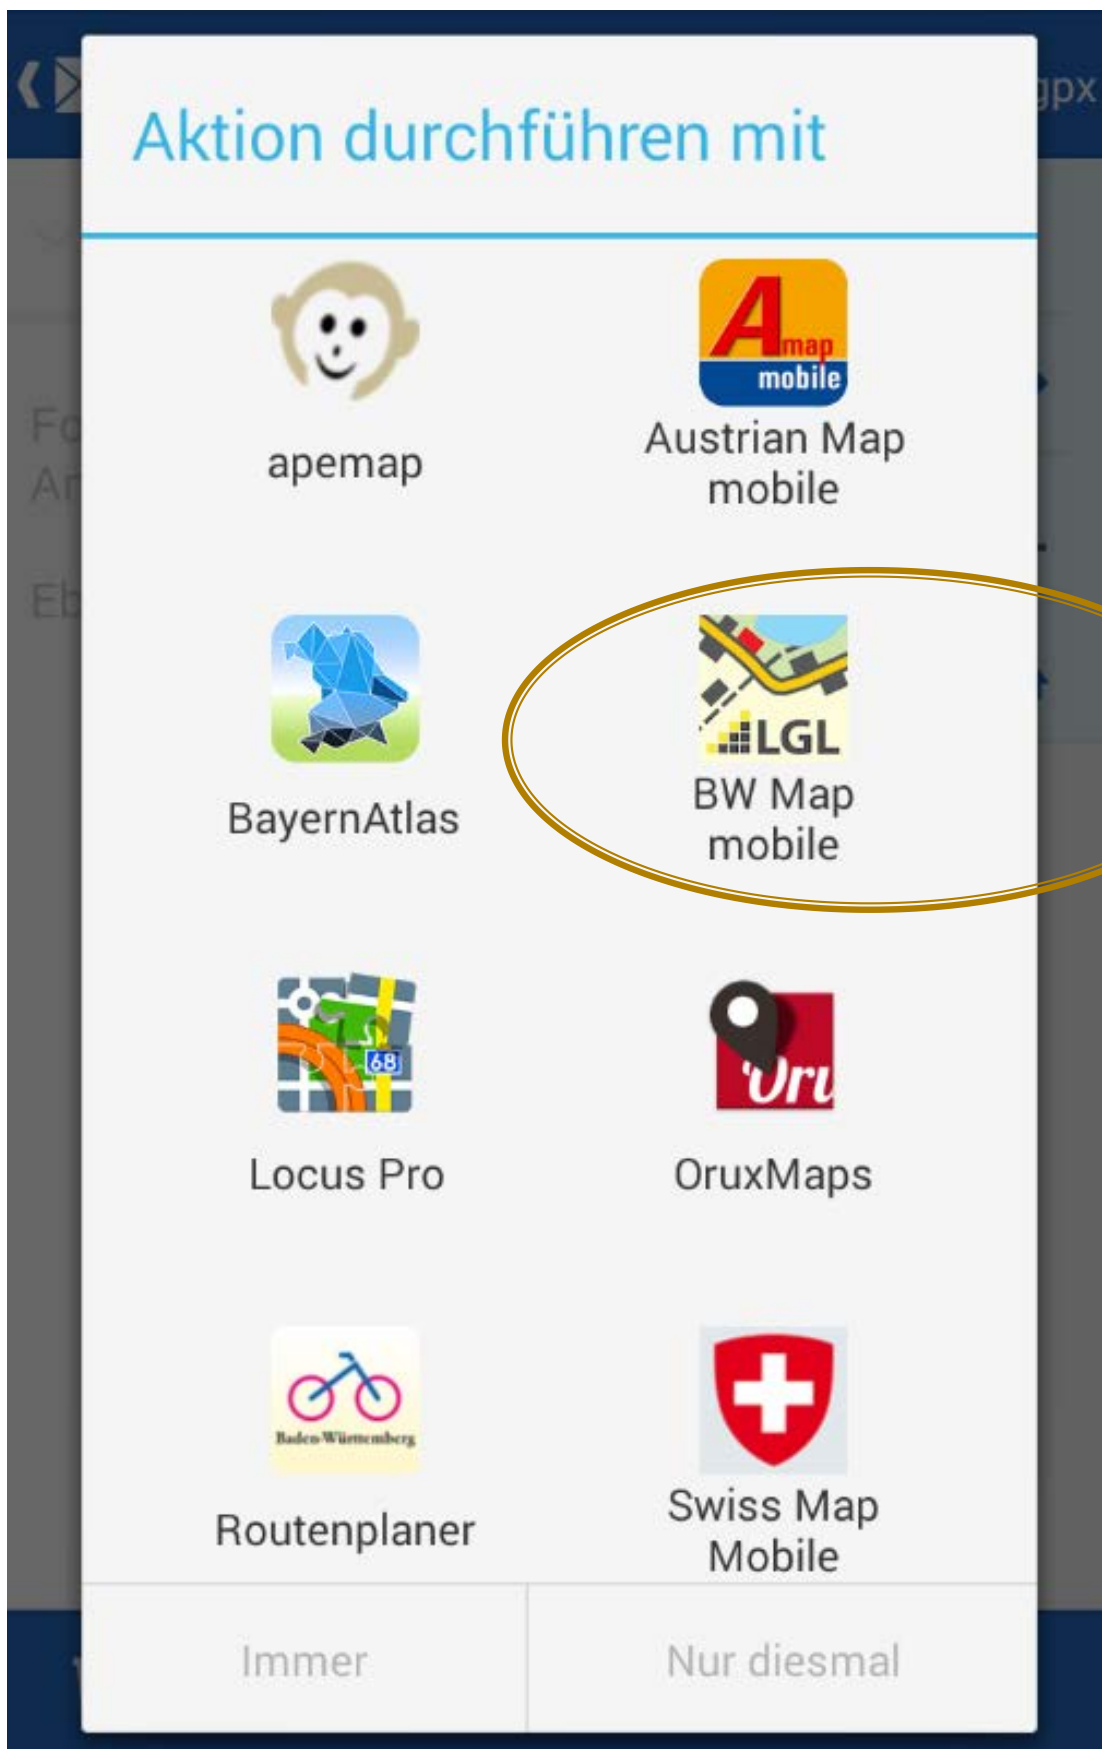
gpx

Aktion durchführen mit

apemap

Amap mobile

Austrian Map mobile

BayernAtlas

LGL

BW Map mobile

68

Locus Pro

Oru

OruxMaps

Baden-Württemberg

Routenplaner

Swiss Map Mobile

Immer

Nur diesmal